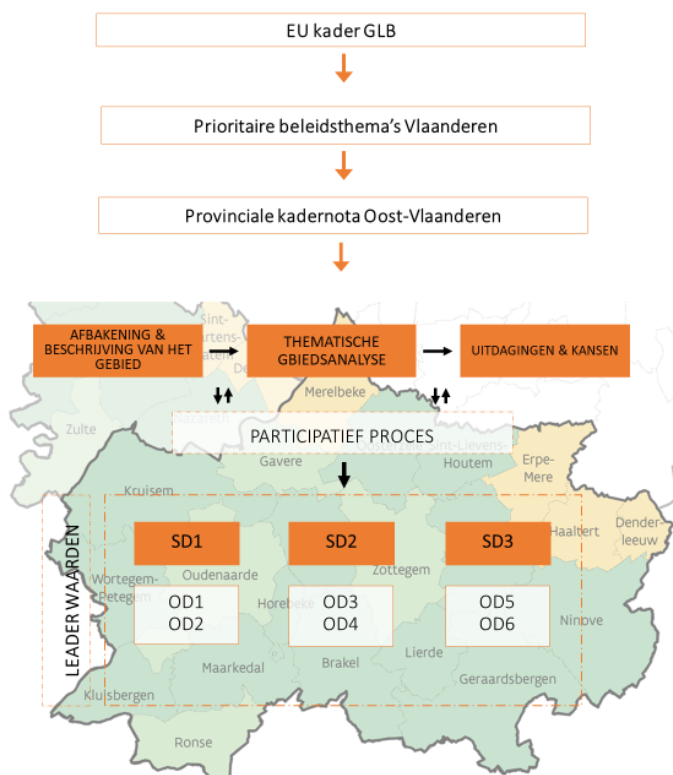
EU kader GLB

Prioritaire beleidsthema's Vlaanderen

Provinciale kadernota Oost-Vlaanderen

AFBAKENING & BESCHRIJVING VAN HET GEBIED

THEMATISCHE GBIEDSANALYSE

UITDAGINGEN & KANSEN

Sint-Martens-Latem

Merelbeke

Zulte

Nazareth

PARTICIPATIEF PROCES

Sint-Lievens-Houtem

Gavere

Erpe-Mere

Kruisem

LEADER WAARDEN

SD1

SD2

SD3

Haaltert

Denderleeuw

Oudenaarde

Zottegem

Wortegem-Petegem

OD1
OD2

Horebeke

OD3
OD4

OD5
OD6

Ninove

Maarkedal

Brakel

Lierde

Geraardsbergen

Kluisbergen

Ronse